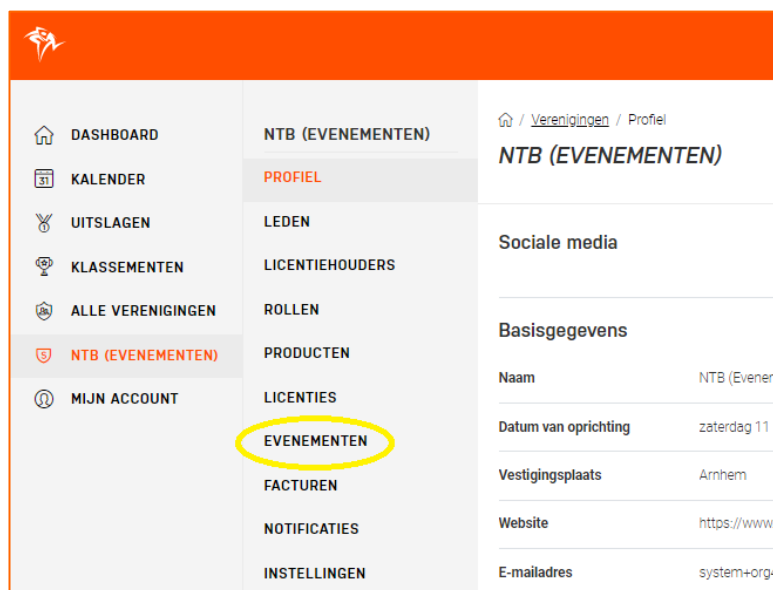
DASHBOARD
31 KALENDER
UITSLAGEN
KLASSEMENTEN
ALLE VERENIGINGEN
5 NTB (EVENEMENTEN)
MIJN ACCOUNT

NTB (EVENEMENTEN)
PROFIEL
LEDEN
LICENTIEHOUDERS
ROLLEN
PRODUCTEN
LICENTIES
EVENEMENTEN
FACTUREN
NOTIFICATIES
INSTELLINGEN

/ Verenigingen / Profiel
NTB (EVENEMENTEN)

Sociale media

Basisgegevens

| Naam | NTB (Evene |
|---|---|
| Datum van oprichting | zaterdag 11 |
| Vestigingsplaats | Arnhem |
| Website | https://www |
| E-mailadres | system+org |